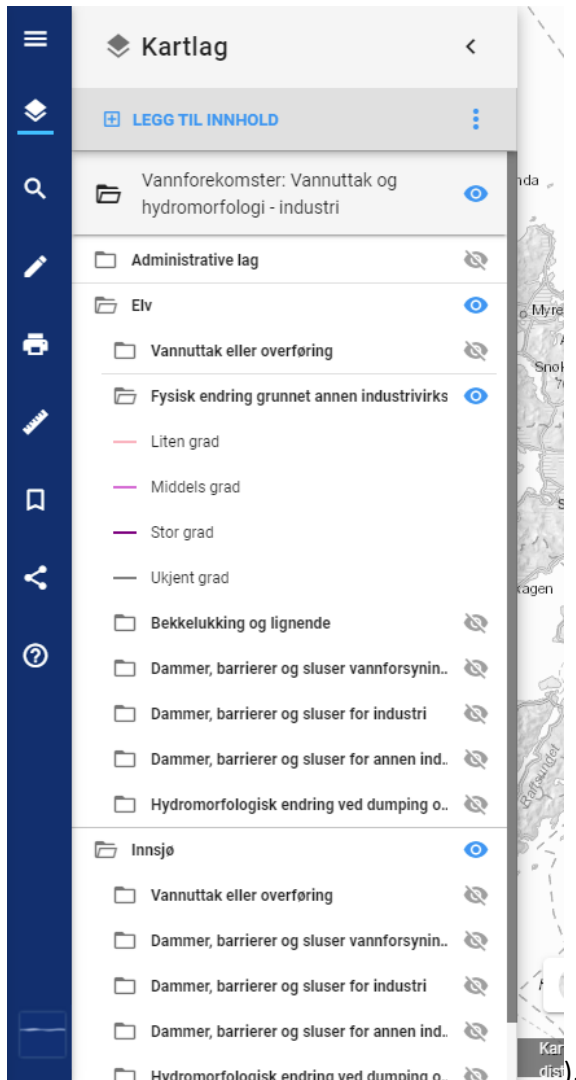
Kartlag

LEGG TIL INNHOLD

Vannforekomster: Vannuttak og hydromorfologi - industri

Administrative lag

Elv

Vannuttak eller overføring

Fysisk endring grunnet annen industrivirks

Liten grad

Middels grad

Stor grad

Ukjent grad

Bekkelukking og lignende

Dammer, barrierer og sluser vannforsynin..

Dammer, barrierer og sluser for industri

Dammer, barrierer og sluser for annen ind..

Hydromorfologisk endring ved dumping o..

Innsjø

Vannuttak eller overføring

Dammer, barrierer og sluser vannforsynin..

Dammer, barrierer og sluser for industri

Dammer, barrierer og sluser for annen ind..

Hydromorfologisk endring ved dumping o..

nda
Myre
Snøk
kagen
Kar
dis
).